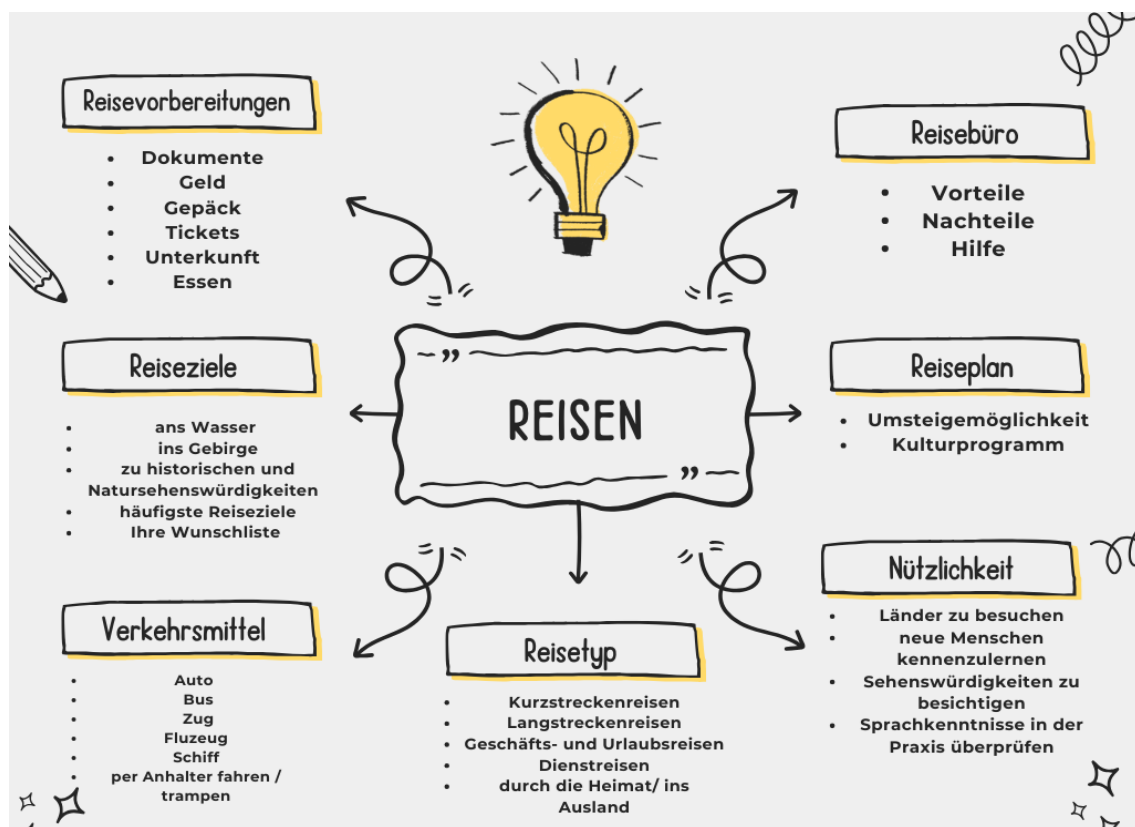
Reisevorbereitungen

- Dokumente
- Geld
- Gepäck
- Tickets
- Unterkunft
- Essen

Reisebüro

- Vorteile
- Nachteile
- Hilfe

REISEN

Reiseziele

- ans Wasser
- ins Gebirge
- zu historischen und Natursehenswürdigkeiten
- häufigste Reiseziele
- Ihre Wunschliste

Reiseplan

- Umsteigemöglichkeit
- Kulturprogramm

Nützlichkeit

- Länder zu besuchen
- neue Menschen kennenzulernen
- Sehenswürdigkeiten zu besichtigen
- Sprachkenntnisse in der Praxis überprüfen

Verkehrsmittel

- Auto
- Bus
- Zug
- Fluzeug
- Schiff
- per Anhalter fahren / trampen

Reisetyp

- Kurzstreckenreisen
- Langstreckenreisen
- Geschäfts- und Urlaubsreisen
- Dienstreisen
- durch die Heimat/ ins Ausland